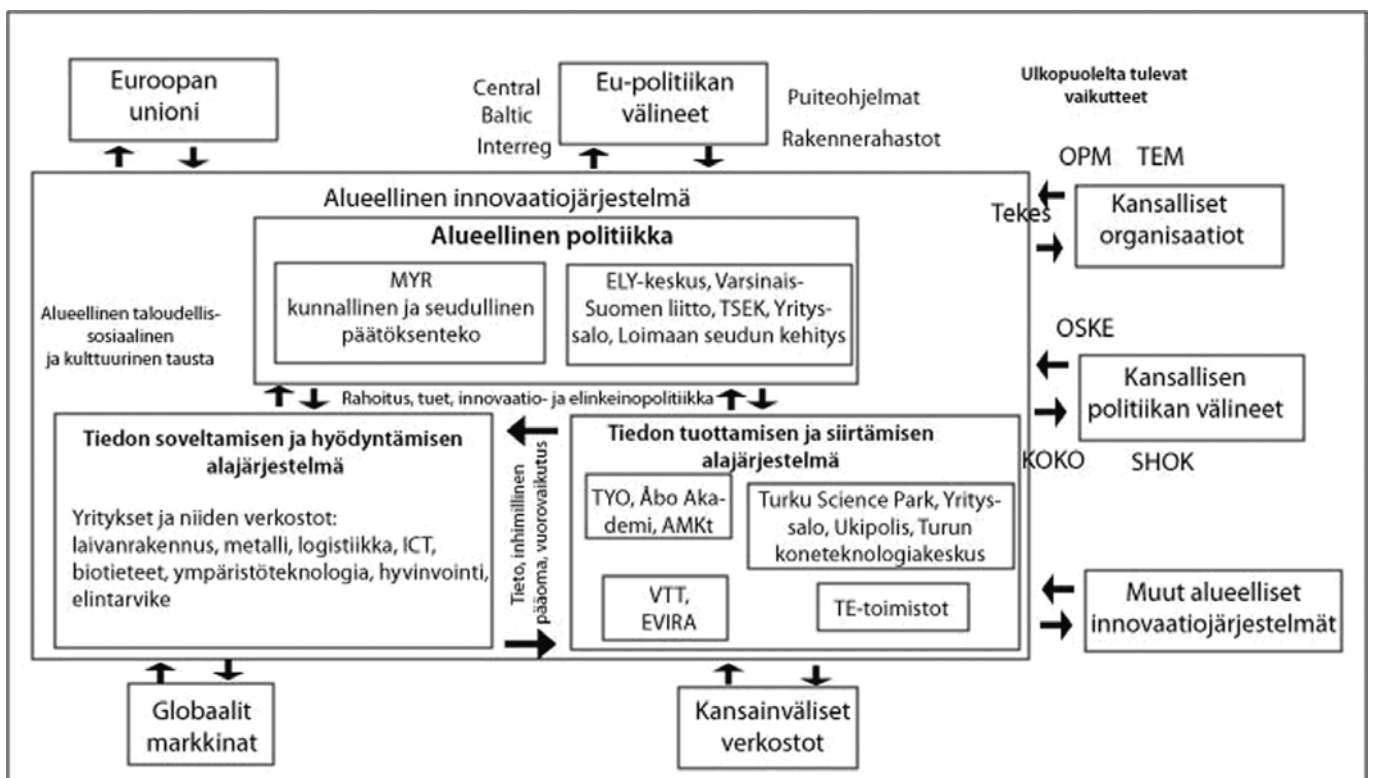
Euroopan unioni

Central Baltic Interreg

Eu-politiikan välineet

Puiteohjelmat

Rakennerahastot

Ulkopuolelta tulevat vaikutteet

OPM TEM

Tekes

Kansalliset organisaatiot

Alueellinen innovaatiojärjestelmä

Alueellinen politiikka

MYR kunnallinen ja seudullinen päätöksenteko

ELY-keskus, Varsinais-Suomen liitto, TSEK, Yritys-salo, Loimaan seudun kehitys

Alueellinen taloudellis-sosiaalinen ja kulttuurinen tausta

OSKE

Kansallisen politiikan välineet

Rahoitus, tuet, innovaatio- ja elinkeinopolitiikka

Tiedon soveltamisen ja hyödyntämisen alajärjestelmä

Yritykset ja niiden verkostot: laivanrakennus, metalli, logistiikka, ICT, biotieteet, ympäristöteknologia, hyvinvointi, elintarvike

Tieto, inhimillinen pääoma, vuorovaikutus

Tiedon tuottamisen ja siirtämisen alajärjestelmä

KOKO SHOK

TYO, Åbo Akademi, AMKt

Turku Science Park, Yritys-salo, Ukipolis, Turun koneteknologiakeskus

VTT, EVIRA

TE-toimistot

Muut alueelliset innovaatiojärjestelmät

Globaalit markkinat

Kansainväliset verkostot